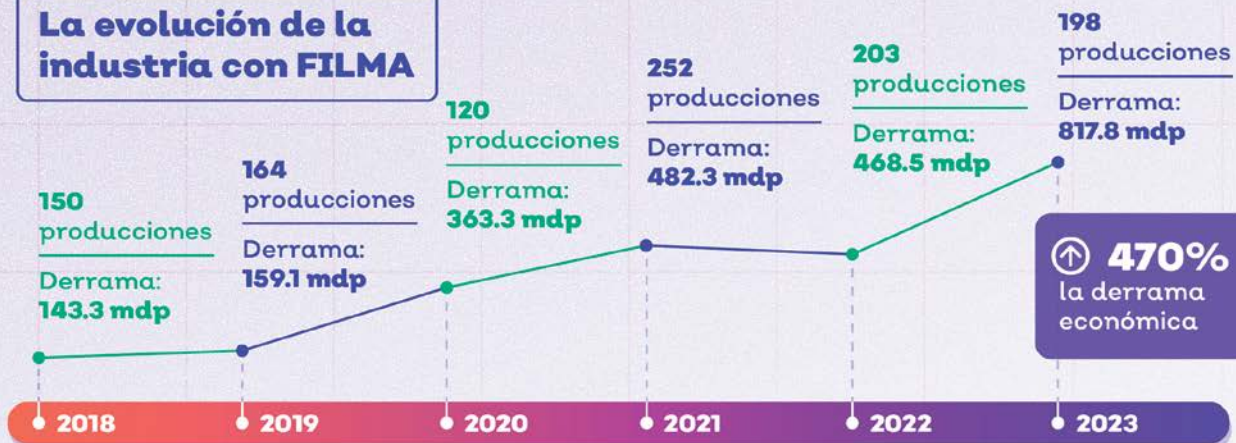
La evolución de la industria con FILMA

150 producciones
Derrama: 143.3 mdp

164 producciones
Derrama: 159.1 mdp

120 producciones
Derrama: 363.3 mdp

252 producciones
Derrama: 482.3 mdp

203 producciones
Derrama: 468.5 mdp

198 producciones
Derrama: 817.8 mdp

470%
la derrama económica

2018
2019
2020
2021
2022
2023